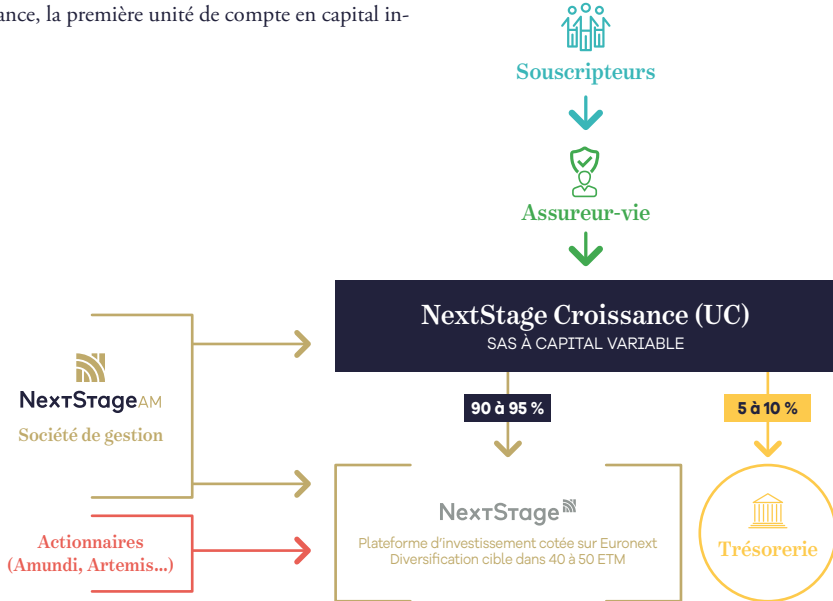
ance, la première unité de compte en capital in-

Souscripteurs

Assureur-vie

NextStage Croissance (UC)
SAS À CAPITAL VARIABLE

NextStageAM
Société de gestion

90 à 95 %

5 à 10 %

NextStage
Plateforme d'investissement cotée sur Euronext
Diversification cible dans 40 à 50 ETM

Actionnaires
(Amundi, Artemis...)

Trésorerie